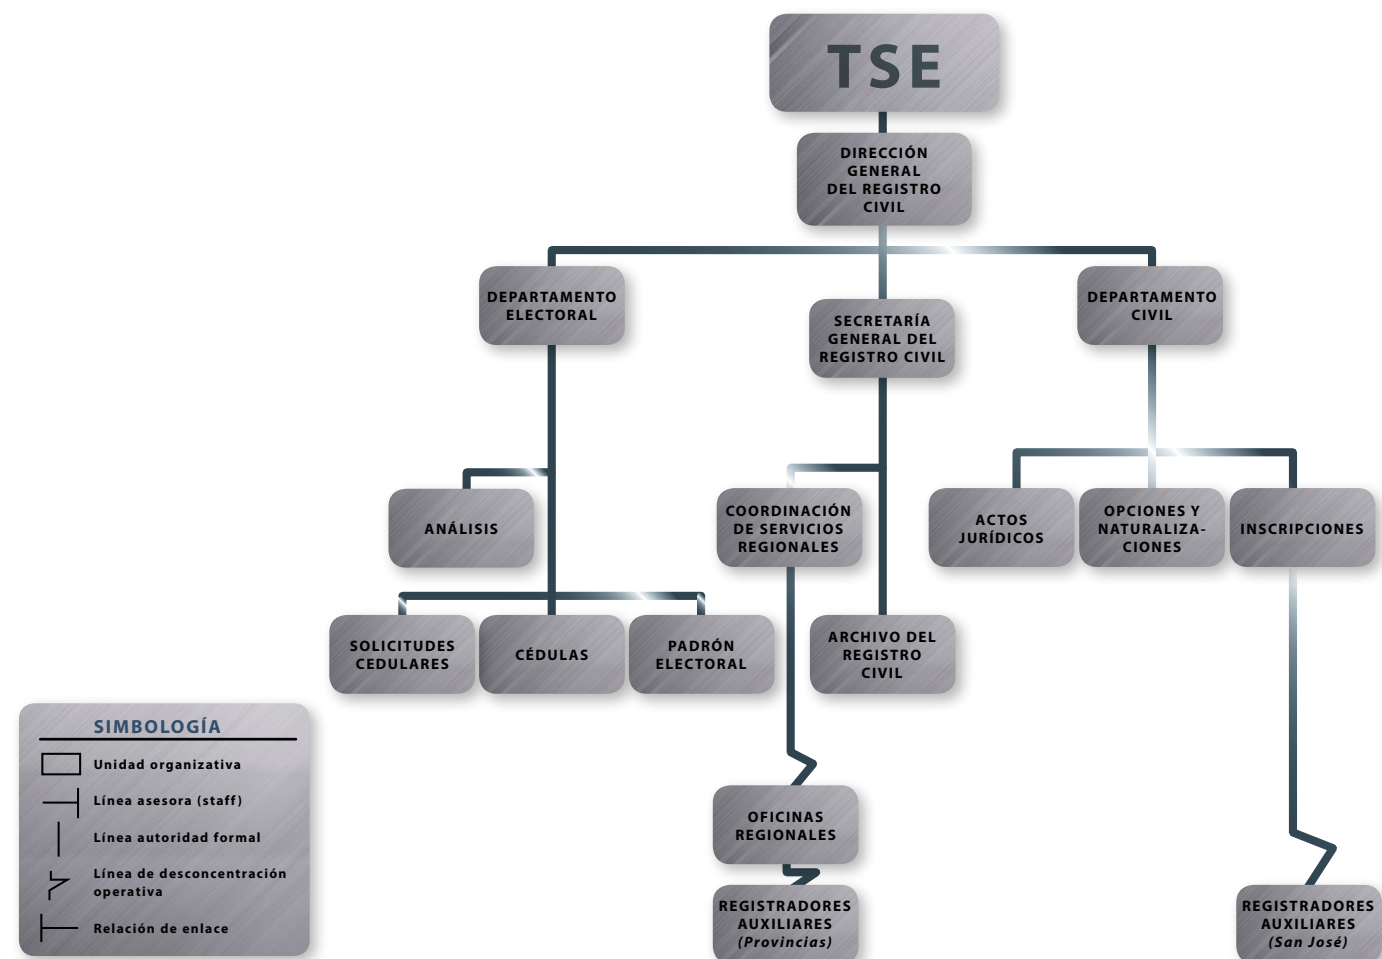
TSE

DIRECCIÓN GENERAL DEL REGISTRO CIVIL

DEPARTAMENTO ELECTORAL

SECRETARÍA GENERAL DEL REGISTRO CIVIL

DEPARTAMENTO CIVIL

ANÁLISIS

COORDINACIÓN DE SERVICIOS REGIONALES

ACTOS JURÍDICOS

OPCIONES Y NATURALIZACIONES

INSCRIPCIONES

SOLICITUDES CEDULARES

CÉDULAS

PADRÓN ELECTORAL

ARCHIVO DEL REGISTRO CIVIL

OFICINAS REGIONALES

REGISTRADORES AUXILIARES (Provincias)

REGISTRADORES AUXILIARES (San José)

SIMBOLOGÍA

Unidad organizativa

Línea asesora (staff)

Línea autoridad formal

Línea de desconcentración operativa

Relación de enlace